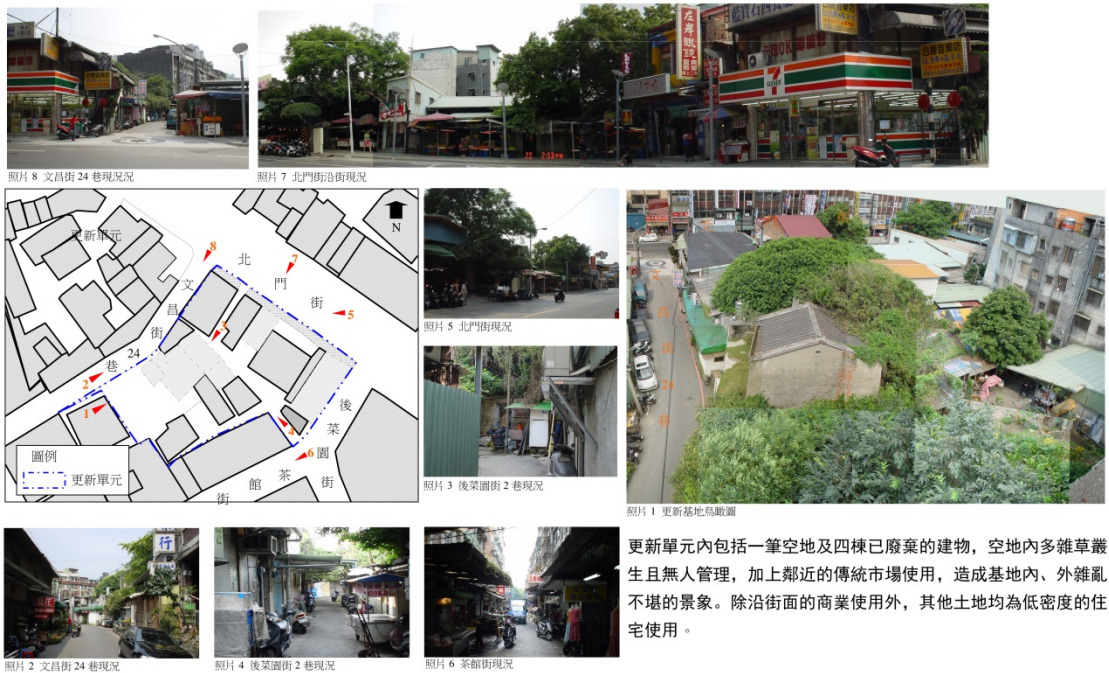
照片 8 文昌街 24 巷現況況

照片 7 北門街沿街現況

更新單元

N

北

門

街

文

昌

街

巷

24

後

菜

園

街

茶

館

街

8

7

5

4

2

1

3

6

圖例

更新單元

照片 5 北門街現況

照片 3 後菜園街 2 巷現況

照片 1 更新基地鳥瞰圖

照片 2 文昌街 24 巷現況

照片 4 後菜園街 2 巷現況

照片 6 茶館街現況

更新單元內包括一筆空地及四棟已廢棄的建物，空地內多雜草叢生且無人管理，加上鄰近的傳統市場使用，造成基地內、外雜亂不堪的景象。除沿街面的商業使用外，其他土地均為低密度的住宅使用。